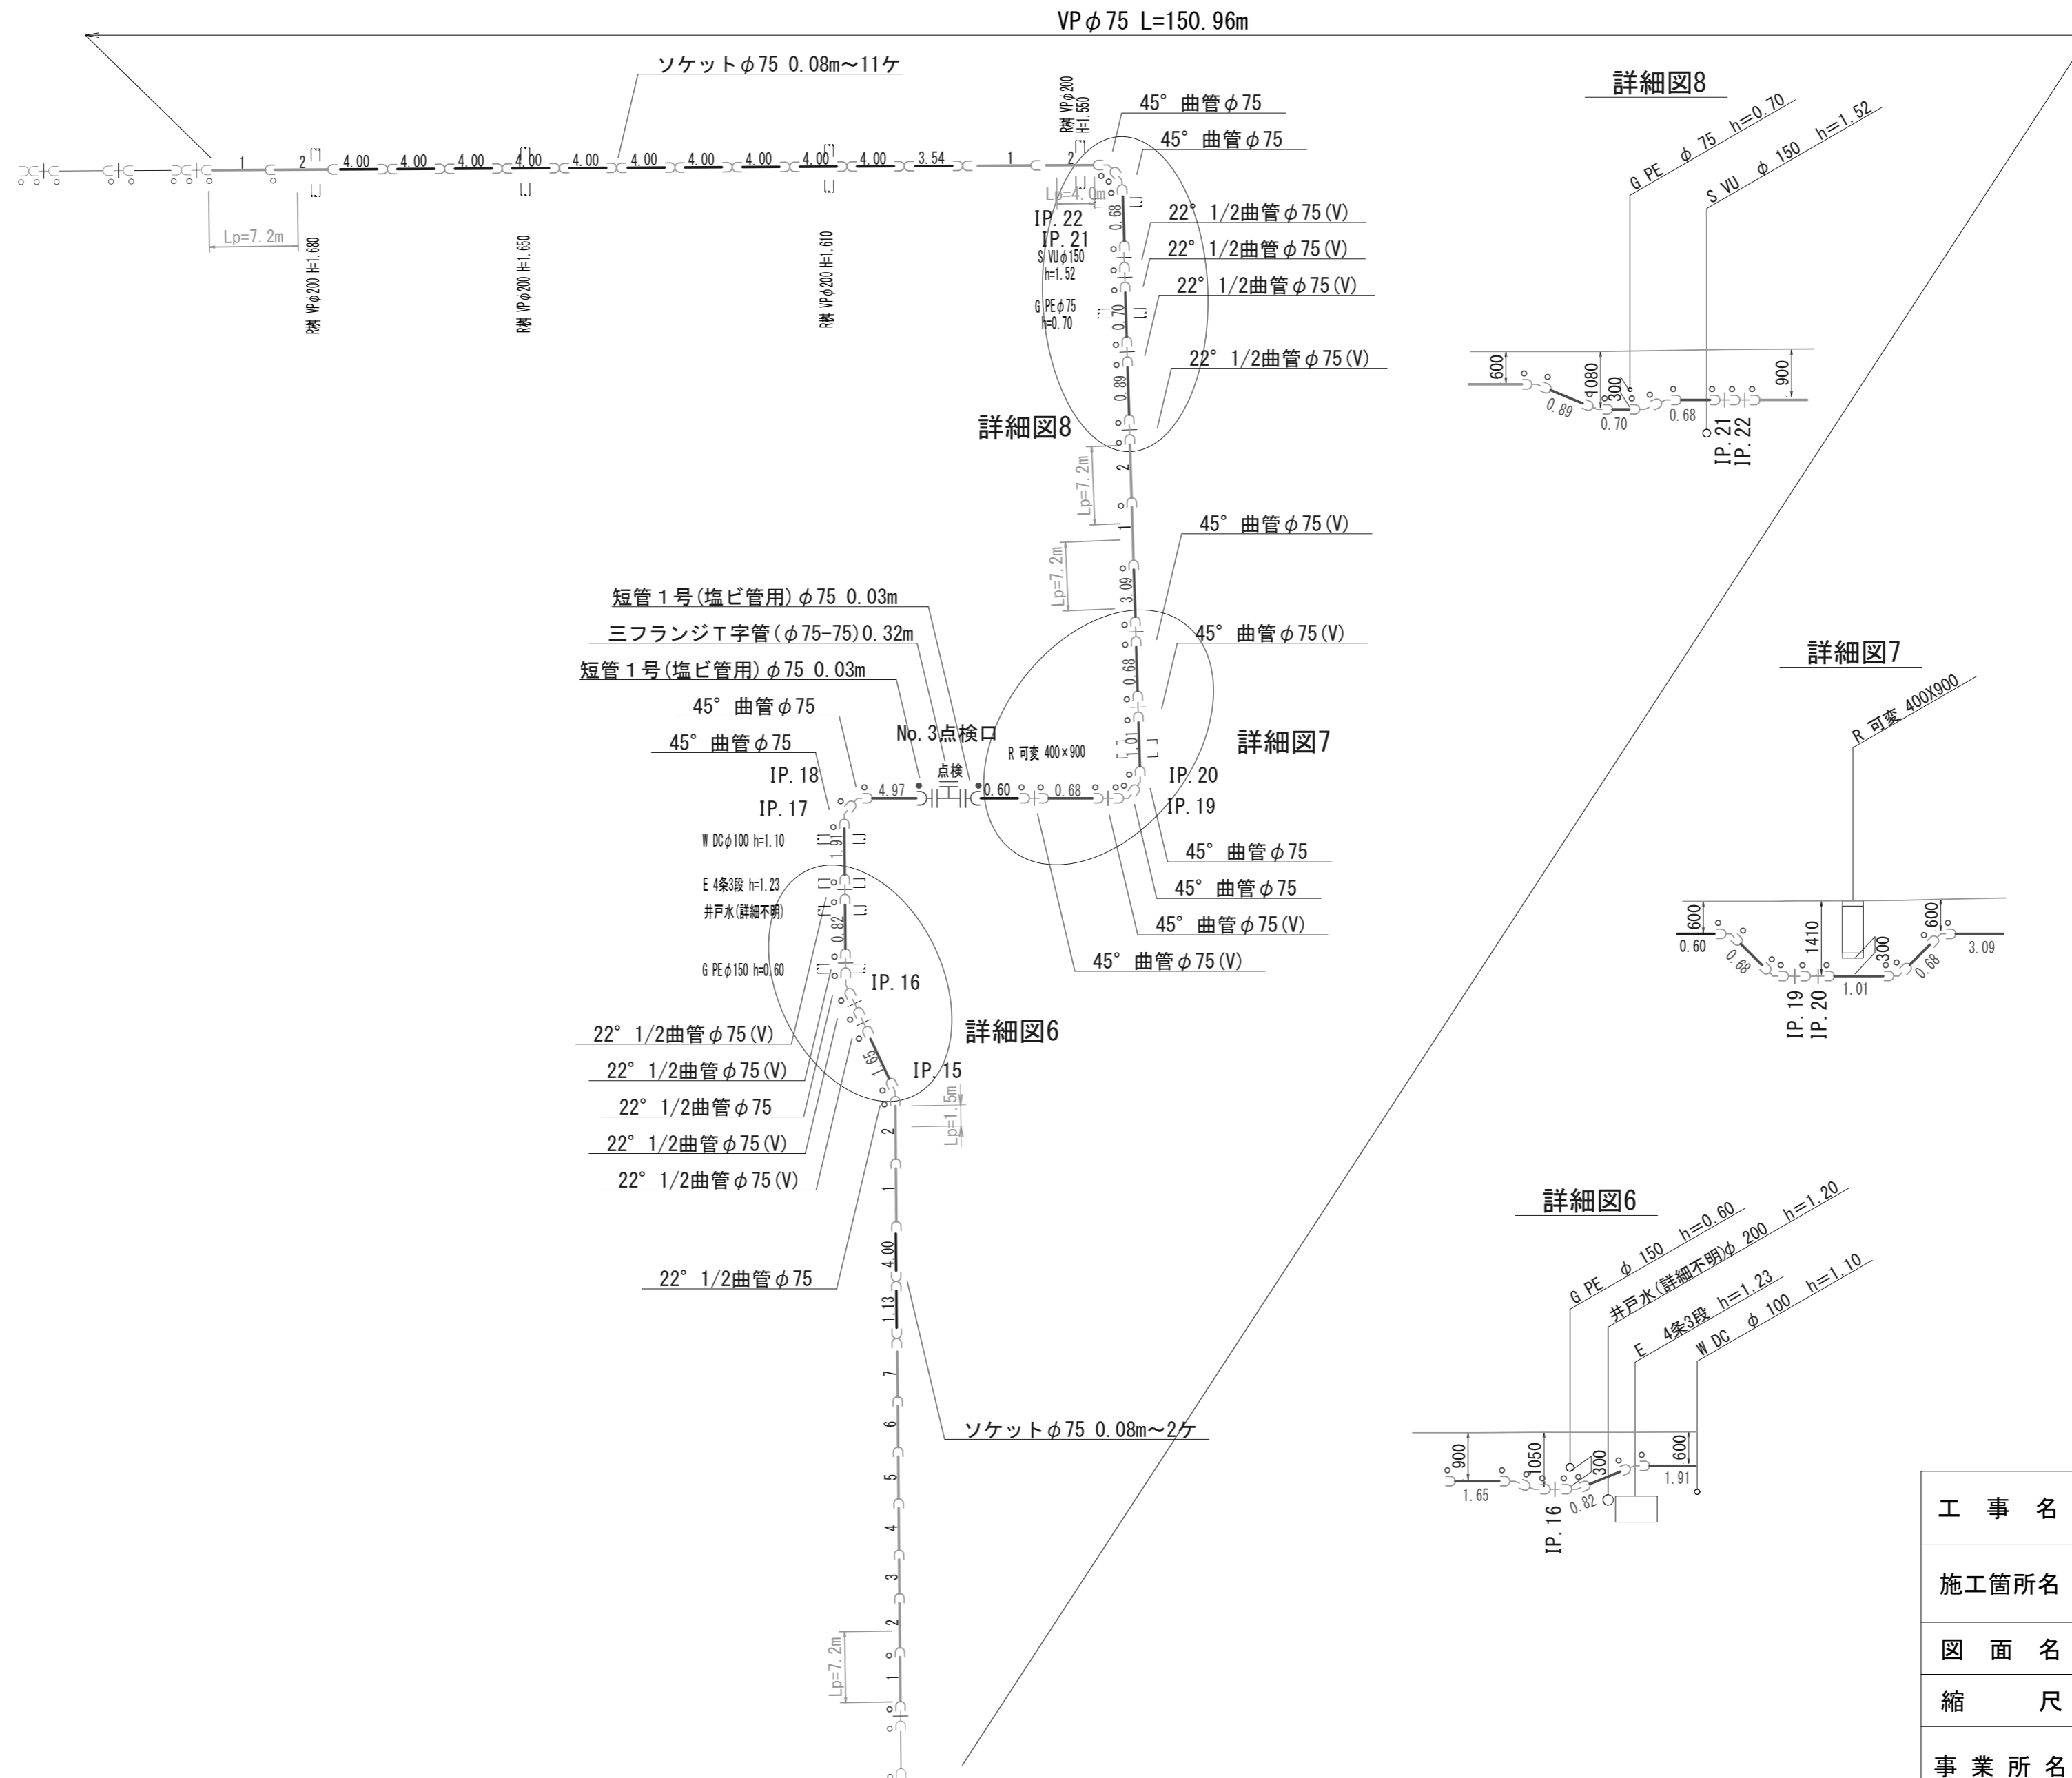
VP$\phi$75 L=150.96m

ソケット$\phi$75 0.08m～11ケ

1 2 4.00 4.00 4.00 4.00 4.00 4.00 4.00 4.00 4.00 4.00 3.54 1 2

Lp=7.2m

R桝 VP$\phi$200 H=1.680

R桝 VP$\phi$200 H=1.650

R桝 VP$\phi$200 H=1.610

R桝 VP$\phi$200 H=1.550

45° 曲管$\phi$75

45° 曲管$\phi$75

Lp=4.0m

IP.22

IP.21

S VU$\phi$150 h=1.52

G PE$\phi$75 h=0.70

0.68

0.70

0.89

22° 1/2曲管$\phi$75(V)

22° 1/2曲管$\phi$75(V)

22° 1/2曲管$\phi$75(V)

22° 1/2曲管$\phi$75(V)

詳細図8

2

Lp=7.2m

1

Lp=7.2m

3.09

45° 曲管$\phi$75(V)

45° 曲管$\phi$75(V)

短管１号(塩ビ管用)$\phi$75 0.03m

三フランジＴ字管($\phi$75-75)0.32m

短管１号(塩ビ管用)$\phi$75 0.03m

45° 曲管$\phi$75

45° 曲管$\phi$75

No.3点検口

R 可変 400×900

点検

IP.18

IP.17

4.97

0.60

0.68

0.68

1.01

IP.20

IP.19

詳細図7

45° 曲管$\phi$75

45° 曲管$\phi$75

45° 曲管$\phi$75(V)

45° 曲管$\phi$75(V)

W DC$\phi$100 h=1.10

1.91

E 4条3段 h=1.23

井戸水(詳細不明)

0.82

G PE$\phi$150 h=0.60

IP.16

詳細図6

1.65

IP.15

Lp=1.5m

22° 1/2曲管$\phi$75(V)

22° 1/2曲管$\phi$75(V)

22° 1/2曲管$\phi$75

22° 1/2曲管$\phi$75(V)

22° 1/2曲管$\phi$75(V)

22° 1/2曲管$\phi$75

2

1

4.00

1.13

ソケット$\phi$75 0.08m～2ケ

7

6

5

4

3

2

1

Lp=7.2m

詳細図8

G PE $\phi$ 75 h=0.70

S VU $\phi$ 150 h=1.52

600

1080

300

900

0.89

0.70

0.68

IP.21

IP.22

詳細図7

R 可変 400X900

600

0.60

0.68

1410

300

1.01

600

0.68

3.09

IP.19

IP.20

詳細図6

G PE $\phi$ 150 h=0.60

井戸水(詳細不明)$\phi$ 200 h=1.20

E 4条3段 h=1.23

W DC $\phi$ 100 h=1.10

900

1050

300

600

1.65

0.82

1.91

IP.16

工 事 名

施工箇所名

図 面 名

縮 尺

事 業 所 名